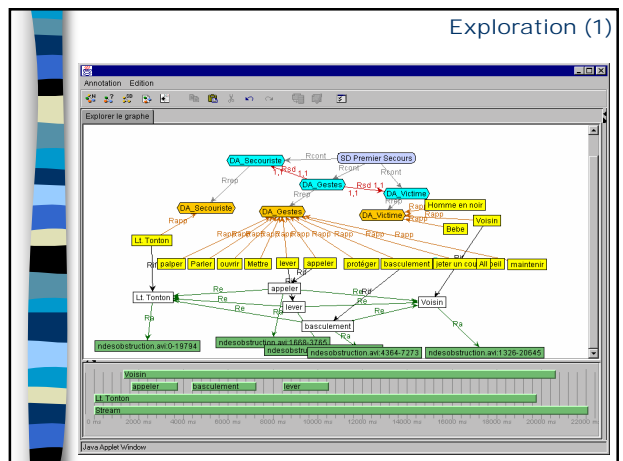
Exploration (1)

Annotation Edition

Explorer le graphe

Rcont
SD Premier Secours
Rcont
DA_Secouriste
1,1 Rsd 1,1
DA_Gestes
Rsd 1,1
DA_Victime
1,1
Rrep
Rrep
Rrep
DA_Secouriste
DA_Gestes
DA_Victime
Homme en noir
Rapp
Rapp
Rapp
Bebe
Voisin
Lt. Tonton
Rapp Rapp Rapp Rapp Rapp Rapp Rapp Rapp Rapp
Rd
palper
Parler
ouvrir
Mettre
lever
appeler
protéger
basculement
jeter un cou
All peil
maintenir
appeler
Re
Lt. Tonton
Re
Re
Rd
Re
lever
Voisin
Re
Re
basculement
Ra
Ra
Ra
ndesobstruction.avi:0-19794
ndesobstruction.avi:1668-3765
ndesobstruction.avi:4364-7273
ndesobstruction.avi:1326-20645
Voisin
appeler
basculement
lever
Lt. Tonton
Stream
0 ms 2000 ms 4000 ms 6000 ms 8000 ms 10000 ms 12000 ms 14000 ms 16000 ms 18000 ms 20000 ms 22000 ms
Java Applet Window